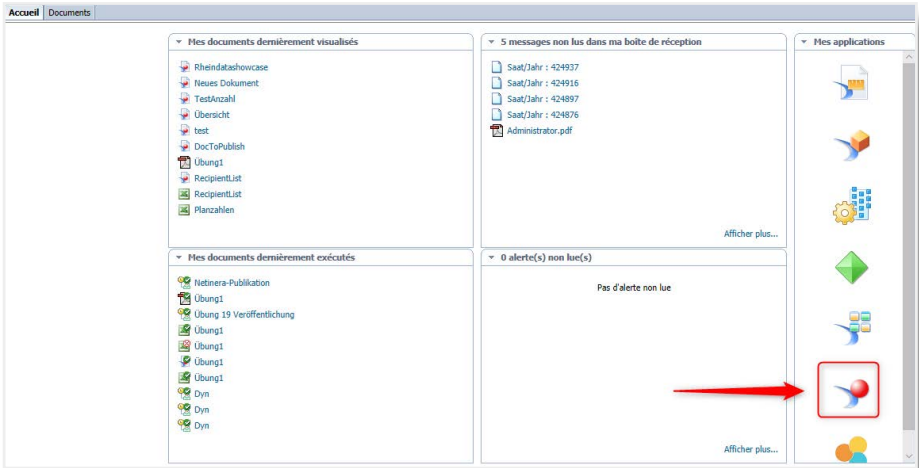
Accueil | Documents

Mes documents dernièrement visualisés

Rheindatashowcase
Neues Dokument
TestAnzahl
Übersicht
test
DocToPublish
Übung1
RecipientList
RecipientList
Planzahlen

5 messages non lus dans ma boîte de réception

Saat/Jahr : 424937
Saat/Jahr : 424916
Saat/Jahr : 424897
Saat/Jahr : 424876
Administrator.pdf

Afficher plus...

Mes applications

Mes documents dernièrement exécutés

Netinera-Publikation
Übung1
Übung 19 Veröffentlichung
Übung1
Übung1
Übung1
Übung1
Dyn
Dyn
Dyn

0 alerte(s) non lue(s)

Pas d'alerte non lue

Afficher plus...